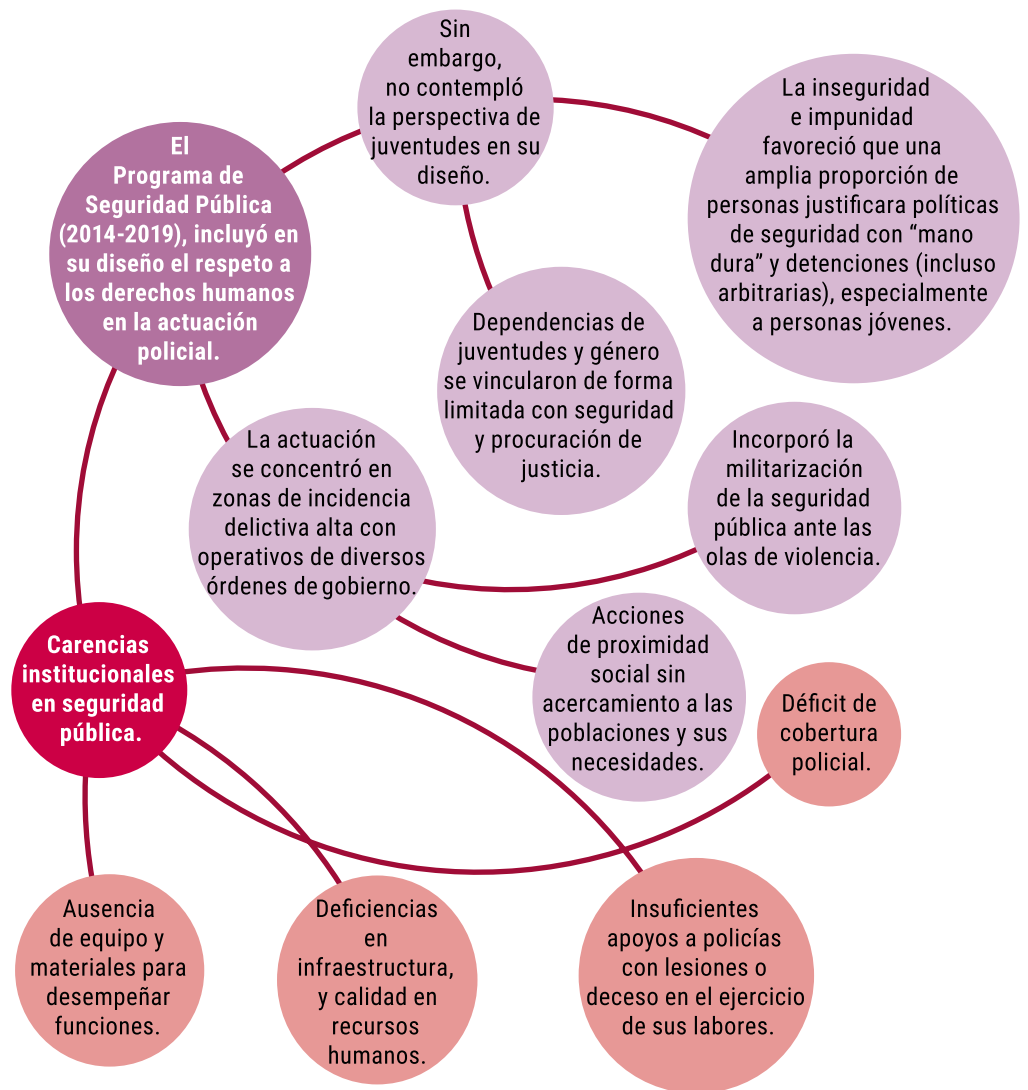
Sin embargo, no contempló la perspectiva de juventudes en su diseño.

La inseguridad e impunidad favoreció que una amplia proporción de personas justificara políticas de seguridad con “mano dura” y detenciones (incluso arbitrarias), especialmente a personas jóvenes.

El Programa de Seguridad Pública (2014-2019), incluyó en su diseño el respeto a los derechos humanos en la actuación policial.

Dependencias de juventudes y género se vincularon de forma limitada con seguridad y procuración de justicia.

La actuación se concentró en zonas de incidencia delictiva alta con operativos de diversos órdenes de gobierno.

Incorporó la militarización de la seguridad pública ante las olas de violencia.

Acciones de proximidad social sin acercamiento a las poblaciones y sus necesidades.

Carencias institucionales en seguridad pública.

Déficit de cobertura policial.

Ausencia de equipo y materiales para desempeñar funciones.

Deficiencias en infraestructura, y calidad en recursos humanos.

Insuficientes apoyos a policías con lesiones o deceso en el ejercicio de sus labores.